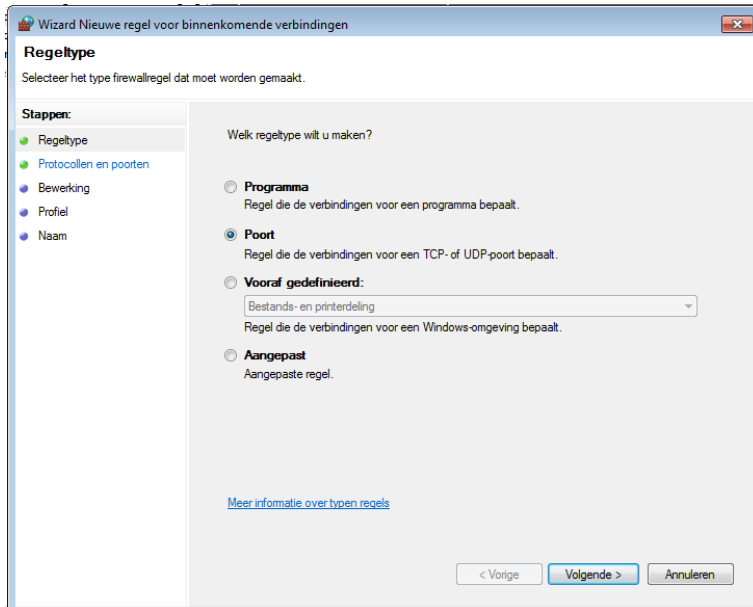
Wizard Nieuwe regel voor binnenkomende verbindingen

Regeltype

Selecteer het type firewallregel dat moet worden gemaakt.

Stappen:

Regeltype

Protocollen en poorten

Bewerking

Profiel

Naam

Welk regeltype wilt u maken?

Programma

Regel die de verbindingen voor een programma bepaalt.

Poort

Regel die de verbindingen voor een TCP- of UDP-poort bepaalt.

Vooraf gedefinieerd:

Bestands- en printerdeling

Regel die de verbindingen voor een Windows-omgeving bepaalt.

Aangepast

Aangepaste regel.

Meer informatie over typen regels

< Vorige

Volgende >

Annuleren